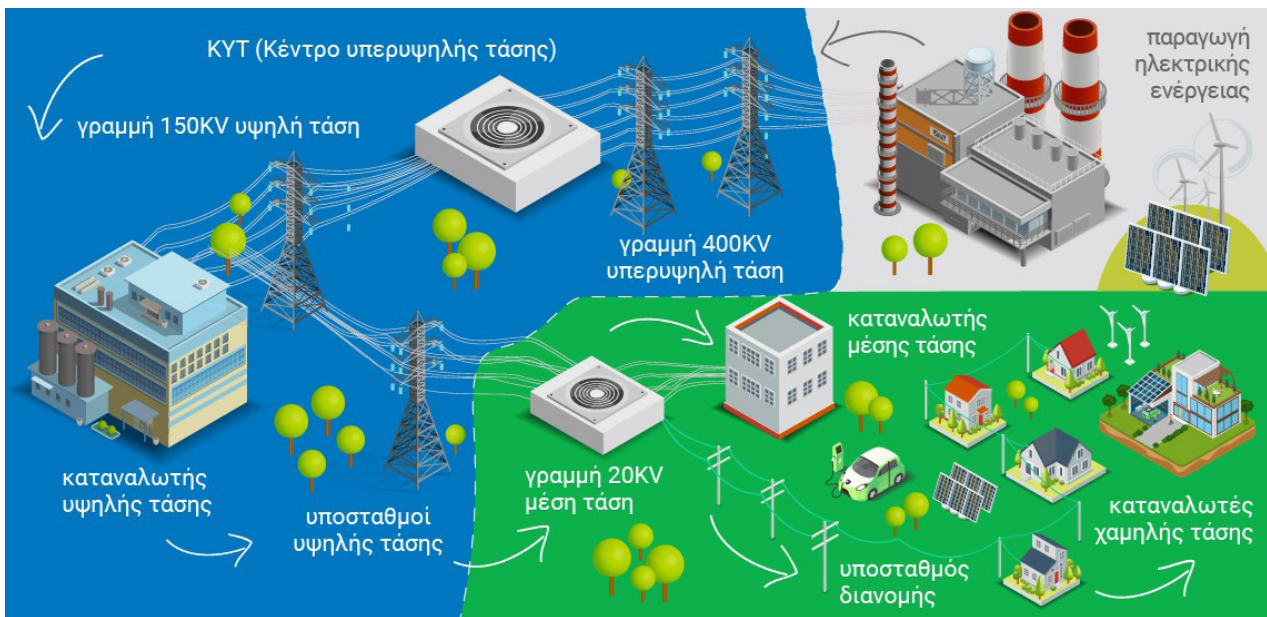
ΚΥΤ (Κέντρο υπερυψηλής τάσης)

παραγωγή ηλεκτρικής ενέργειας

γραμμή 150KV υψηλή τάση

γραμμή 400KV υπερυψηλή τάση

καταναλωτής μέσης τάσης

καταναλωτής υψηλής τάσης

υποσταθμοί υψηλής τάσης

γραμμή 20KV μέση τάση

καταναλωτές χαμηλής τάσης

υποσταθμός διανομής